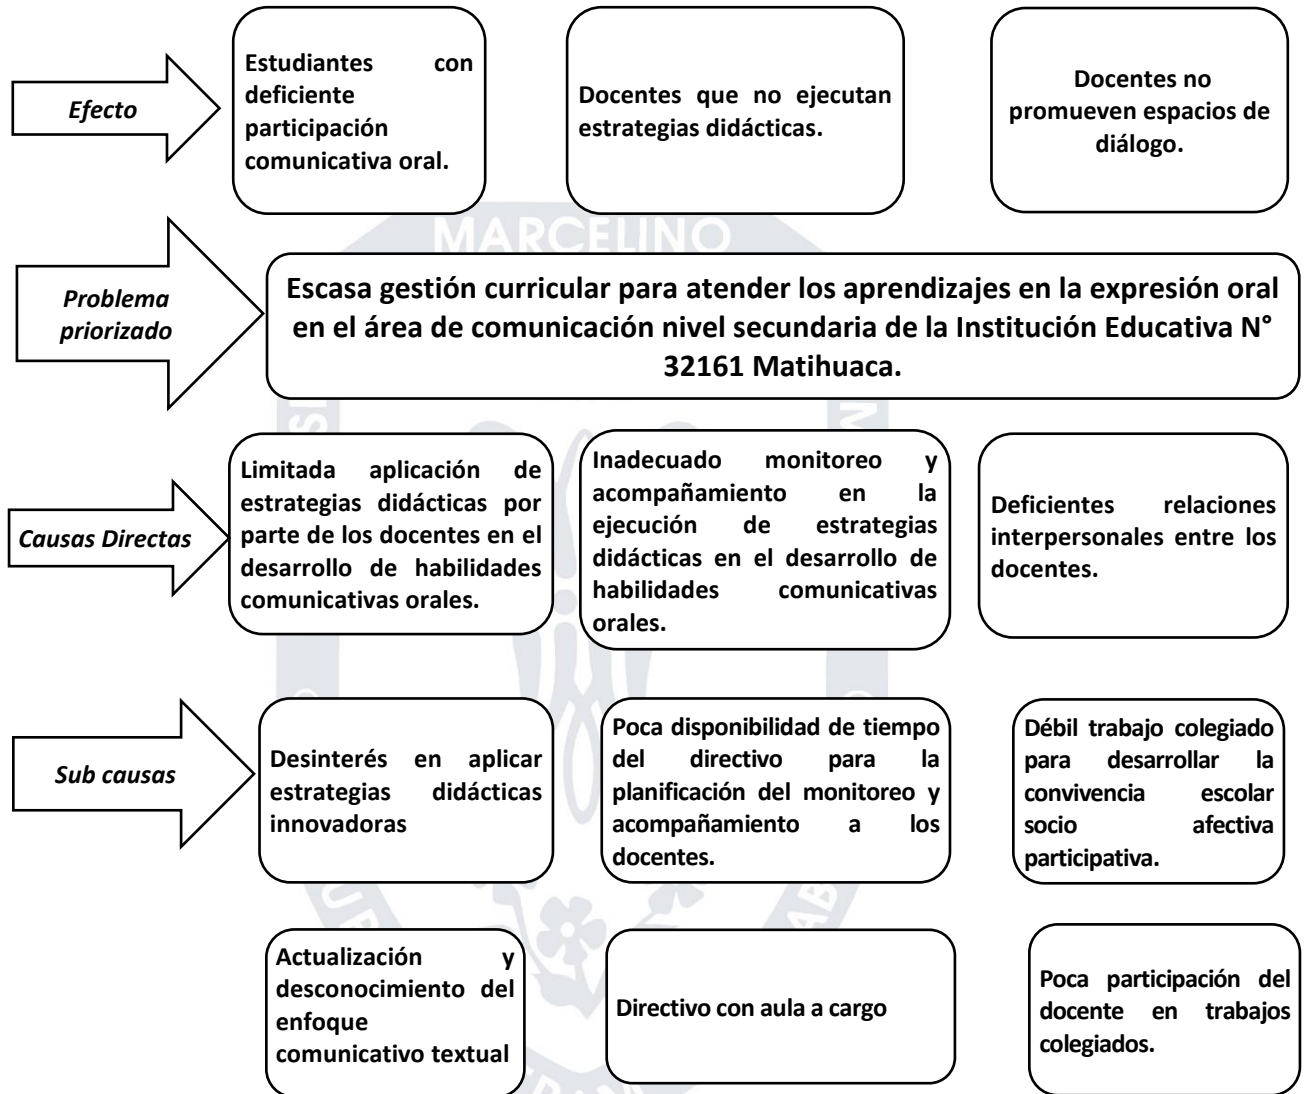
Efecto

Estudiantes con deficiente participación comunicativa oral.

Docentes que no ejecutan estrategias didácticas.

Docentes no promueven espacios de diálogo.

MARCELINO

Problema priorizado

Escasa gestión curricular para atender los aprendizajes en la expresión oral en el área de comunicación nivel secundaria de la Institución Educativa N° 32161 Matihuaca.

Causas Directas

Limitada aplicación de estrategias didácticas por parte de los docentes en el desarrollo de habilidades comunicativas orales.

Inadecuado monitoreo y acompañamiento en la ejecución de estrategias didácticas en el desarrollo de habilidades comunicativas orales.

Deficientes relaciones interpersonales entre los docentes.

Sub causas

Desinterés en aplicar estrategias didácticas innovadoras

Poca disponibilidad de tiempo del directivo para la planificación del monitoreo y acompañamiento a los docentes.

Débil trabajo colegiado para desarrollar la convivencia escolar socio afectiva participativa.

Actualización y desconocimiento del enfoque comunicativo textual

Directivo con aula a cargo

Poca participación del docente en trabajos colegiados.